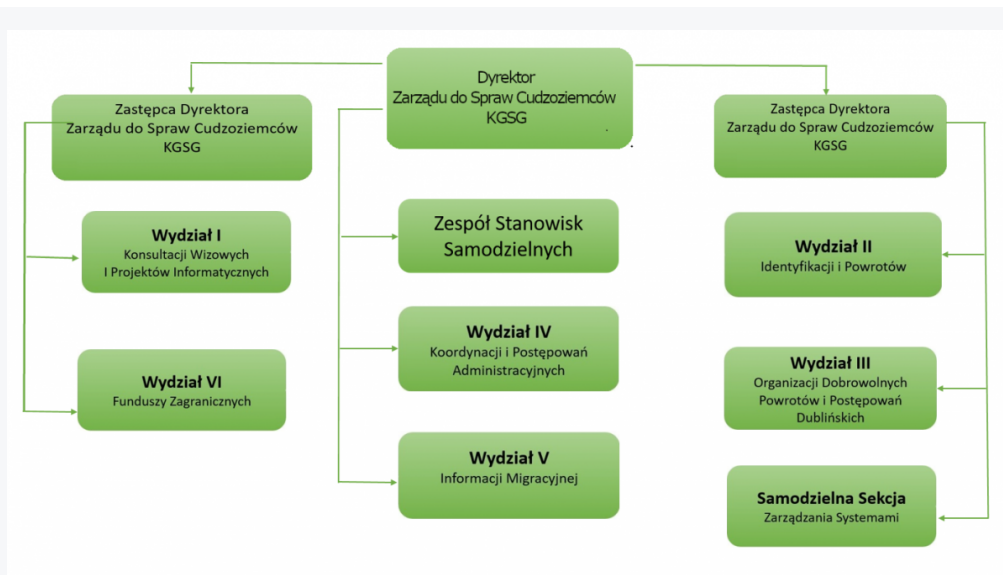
Dyrektor
Zarządu do Spraw Cudzoziemców
KGSG

Zastępca Dyrektora
Zarządu do Spraw Cudzoziemców
KGSG

Wydział I
Konsultacji Wizowych
I Projektów Informatycznych

Wydział VI
Funduszy Zagranicznych

Zespół Stanowisk
Samodzielnych

Wydział IV
Koordynacji i Postępowań
Administracyjnych

Wydział V
Informacji Migracyjnej

Zastępca Dyrektora
Zarządu do Spraw Cudzoziemców
KGSG

Wydział II
Identyfikacji i Powrotów

Wydział III
Organizacji Dobrowolnych
Powrotów i Postępowań
Dublińskich

Samodzielna Sekcja
Zarządzania Systemami